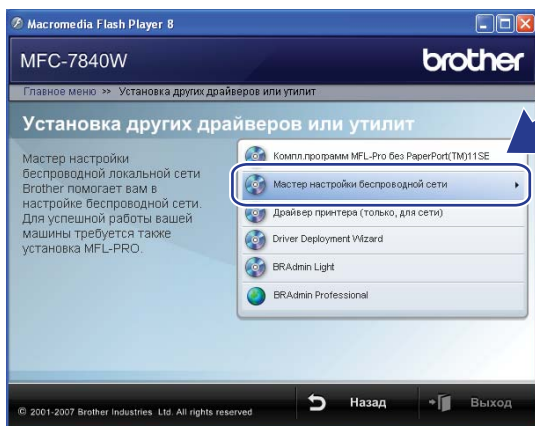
Macromedia Flash Player 8

MFC-7840W

brother

Главное меню >> Установка других драйверов или утилит

Установка других драйверов или утилит

Мастер настройки беспроводной локальной сети Brother помогает вам в настройке беспроводной сети. Для успешной работы вашей машины требуется также установка MFL-PRO.

Компл.программ MFL-Pro без PaperPort(TM)11SE

Мастер настройки беспроводной сети

Драйвер принтера (только, для сети)

Driver Deployment Wizard

BRAdmin Light

BRAdmin Professional

© 2001-2007 Brother Industries Ltd. All rights reserved

Назад

Выход